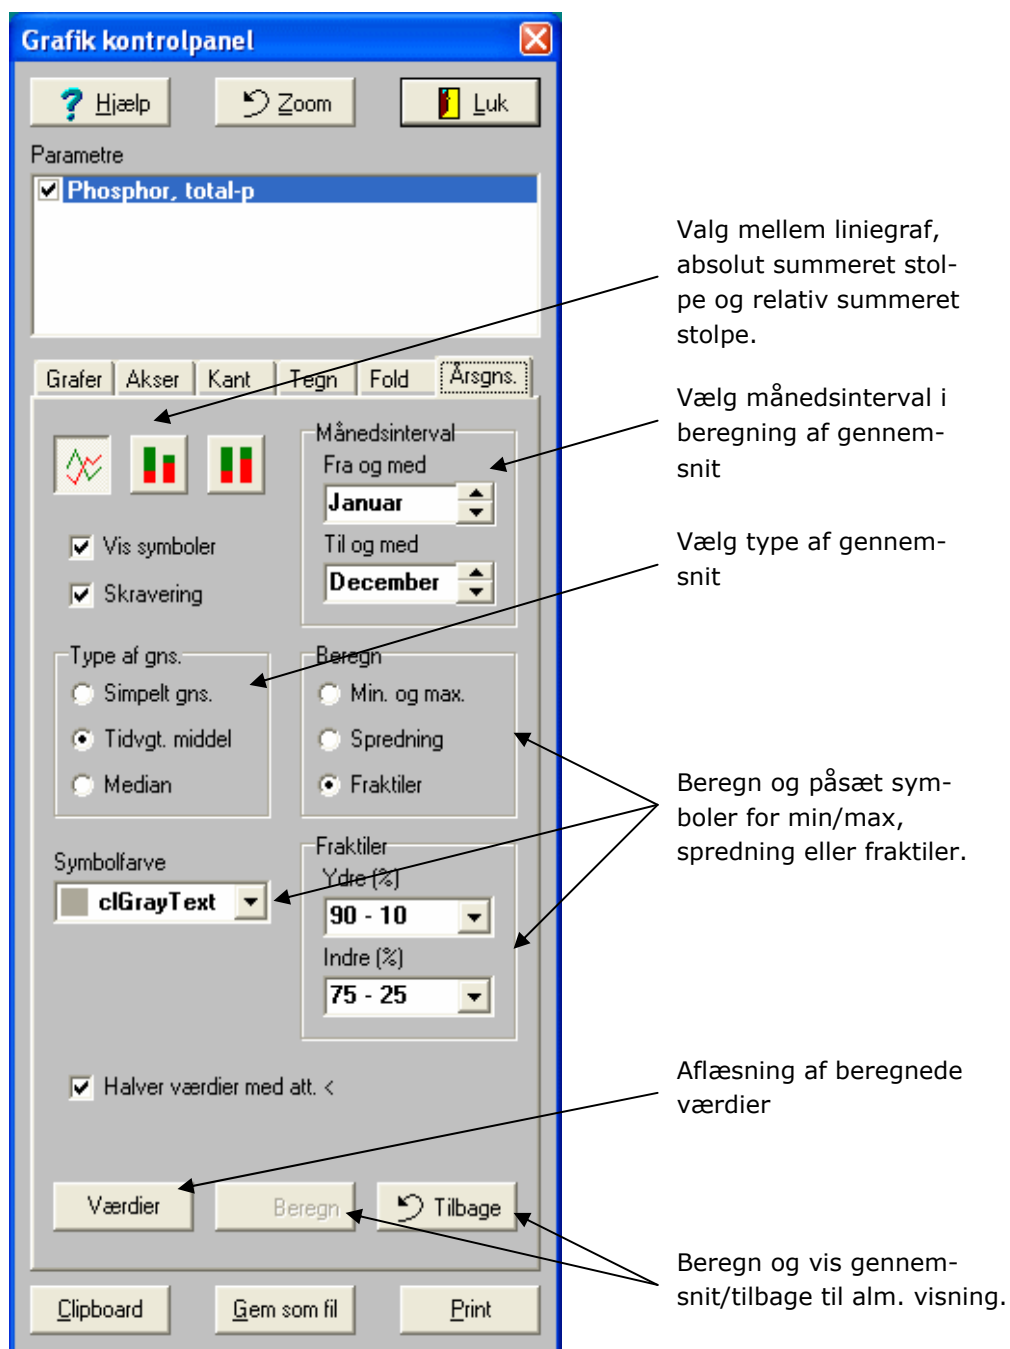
Grafik kontrolpanel

Hjælp
Zoom
Luk

Parametre

Phosphor, total-p

Grafer | Akser | Kant | Tegn | Fold | Årsgns.

Vis symboler
Skravering

Månedsinterval
Fra og med
Januar
Til og med
December

Type af gns.
Simpelt gns.
Tidvgt. middel
Median

Beregn
Min. og max.
Spredning
Fraktiler

Symbolfarve
clGrayText

Fraktiler
Ydre (%)
90 - 10
Indre (%)
75 - 25

Halver værdier med att. <

Værdier
Beregn
Tilbage

Clipboard
Gem som fil
Print

Valg mellem liniegraf, absolut summeret stolpe og relativ summeret stolpe.

Vælg månedsinterval i beregning af gennemsnit

Vælg type af gennemsnit

Beregn og påsæt symboler for min/max, spredning eller fraktiler.

Aflæsning af beregnede værdier

Beregn og vis gennemsnit/tilbage til alm. visning.